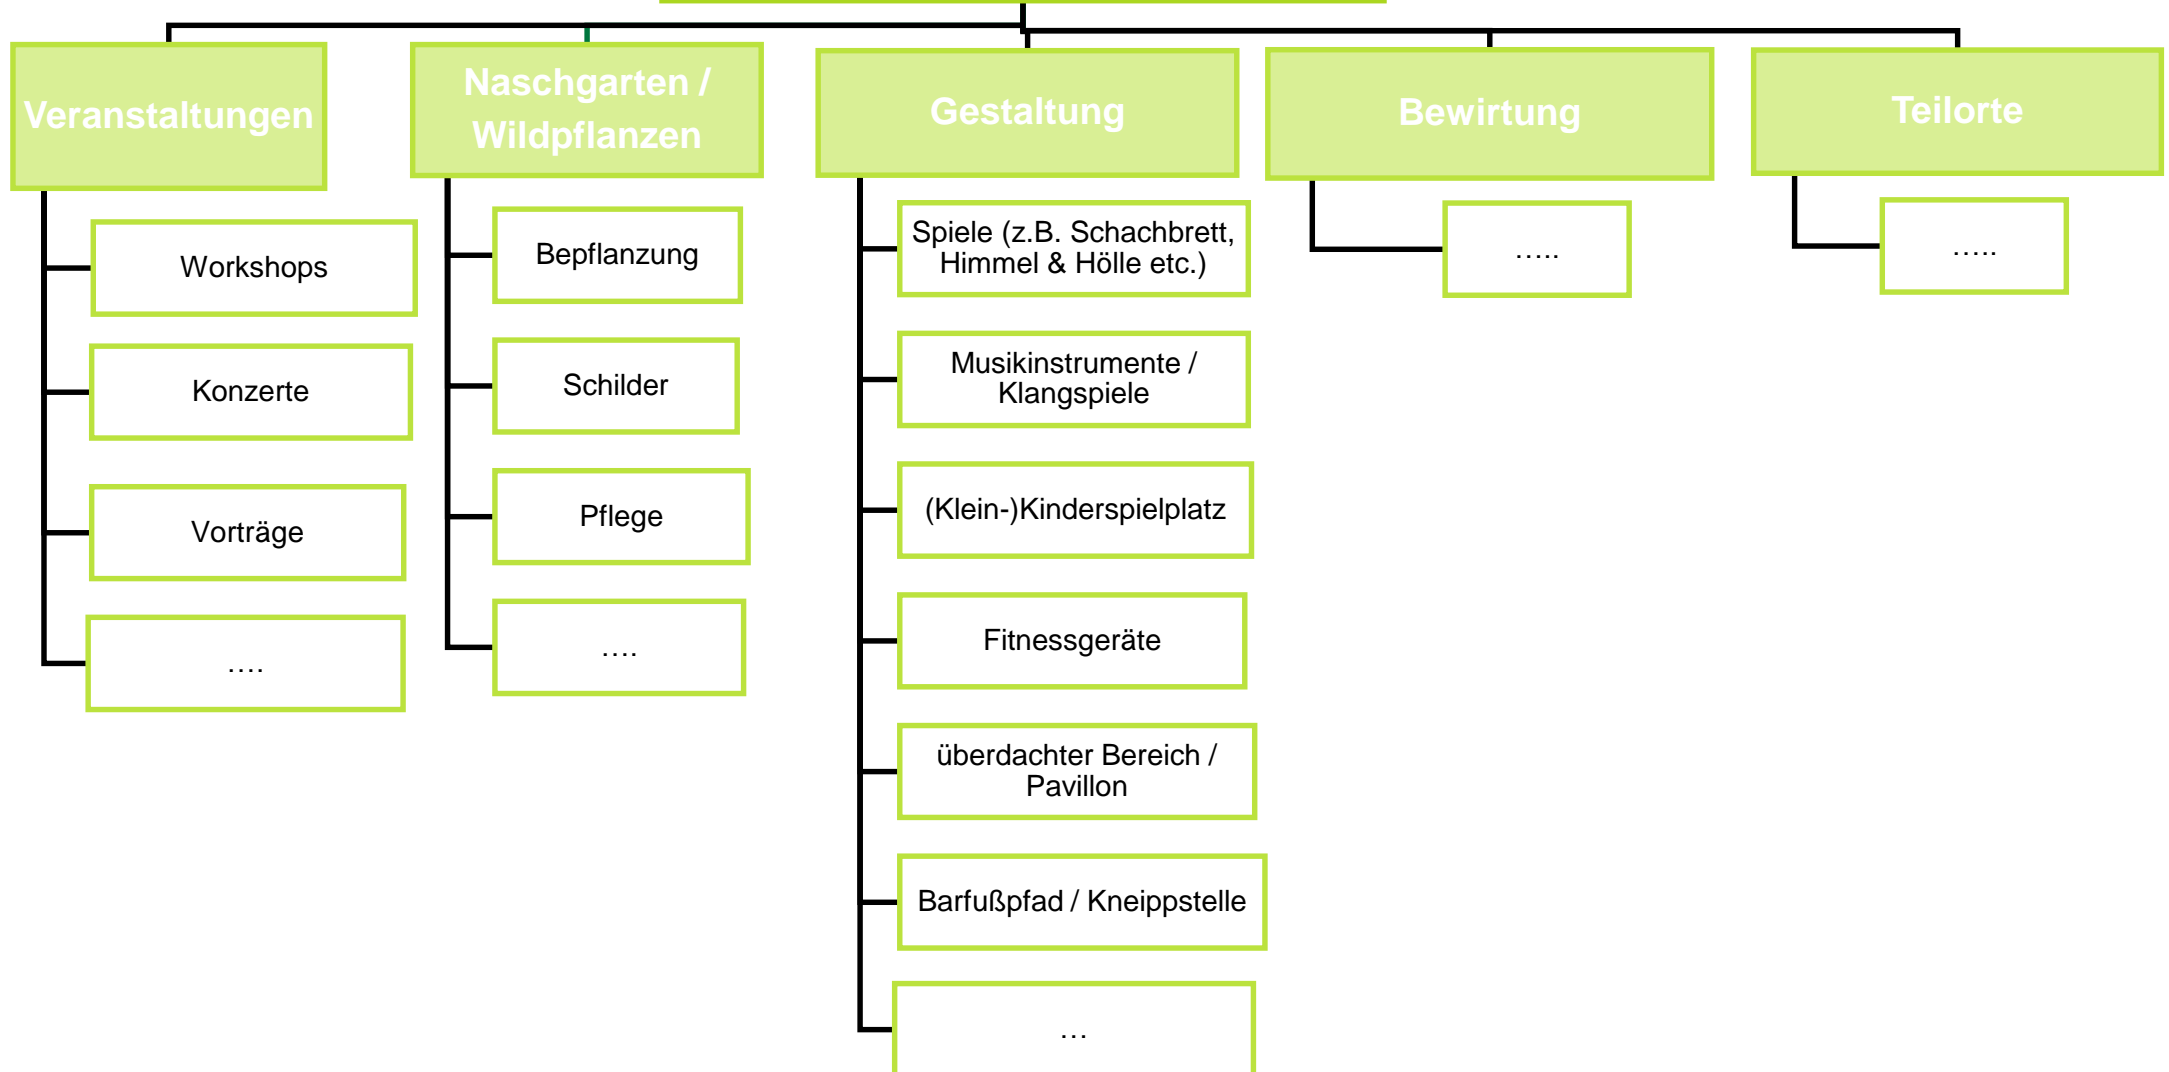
Veranstaltungen

Workshops

Konzerte

Vorträge

....

Naschgarten / Wildpflanzen

Bepflanzung

Schilder

Pflege

....

Gestaltung

Spiele (z.B. Schachbrett, Himmel & Hölle etc.)

Musikinstrumente / Klangspiele

(Klein-)Kinderspielplatz

Fitnessgeräte

überdachter Bereich / Pavillon

Barfußpfad / Kneippstelle

...

Bewirtung

.....

Teilorte

.....